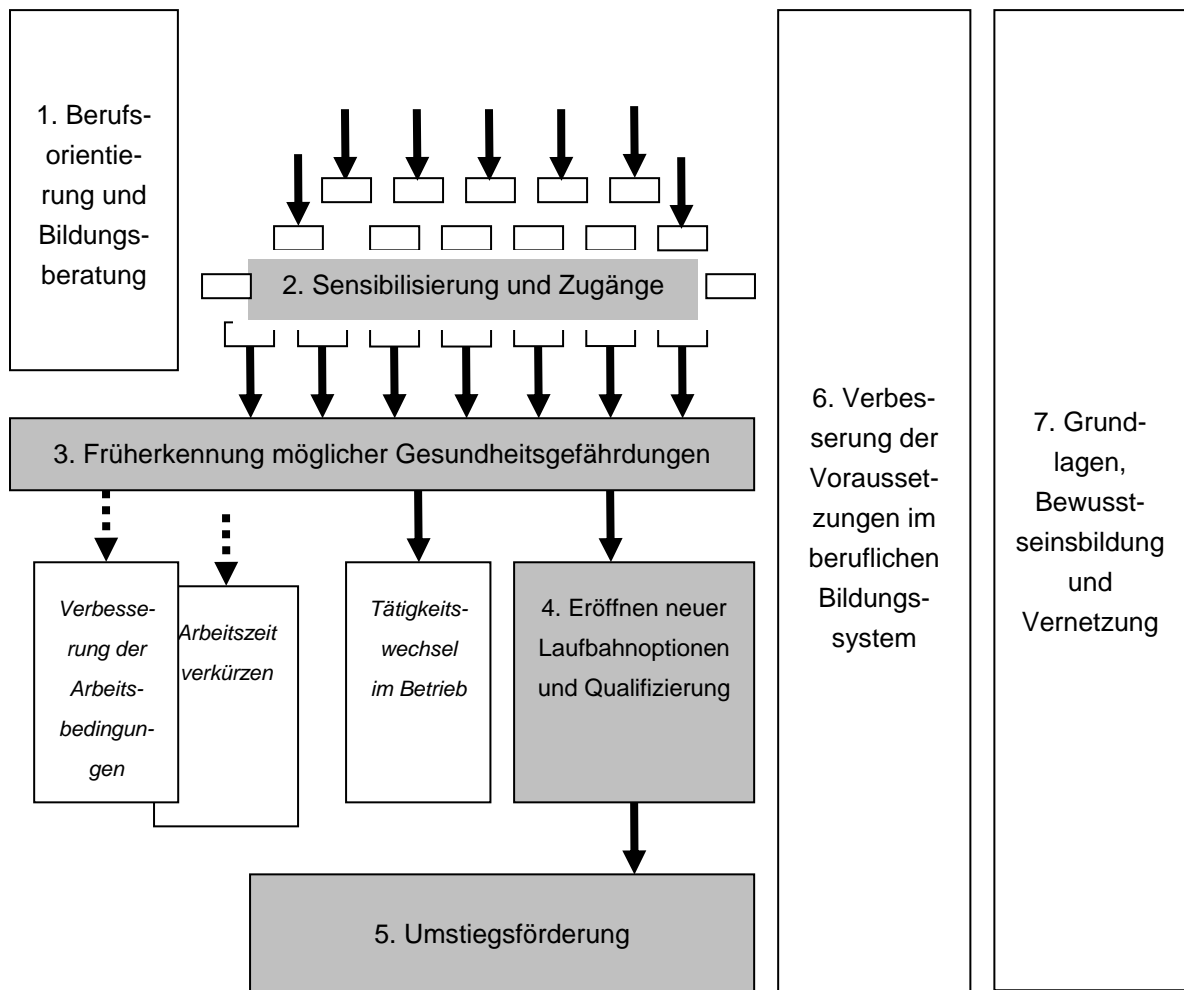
1. Berufsorientierung und Bildungsberatung

2. Sensibilisierung und Zugänge

3. Früherkennung möglicher Gesundheitsgefährdungen

Verbesserung der Arbeitsbedingungen

Arbeitszeit verkürzen

Tätigkeitswechsel im Betrieb

4. Eröffnen neuer Laufbahnoptionen und Qualifizierung

5. Umstiegsförderung

6. Verbesserung der Voraussetzungen im beruflichen Bildungssystem

7. Grundlagen, Bewusstseinsbildung und Vernetzung